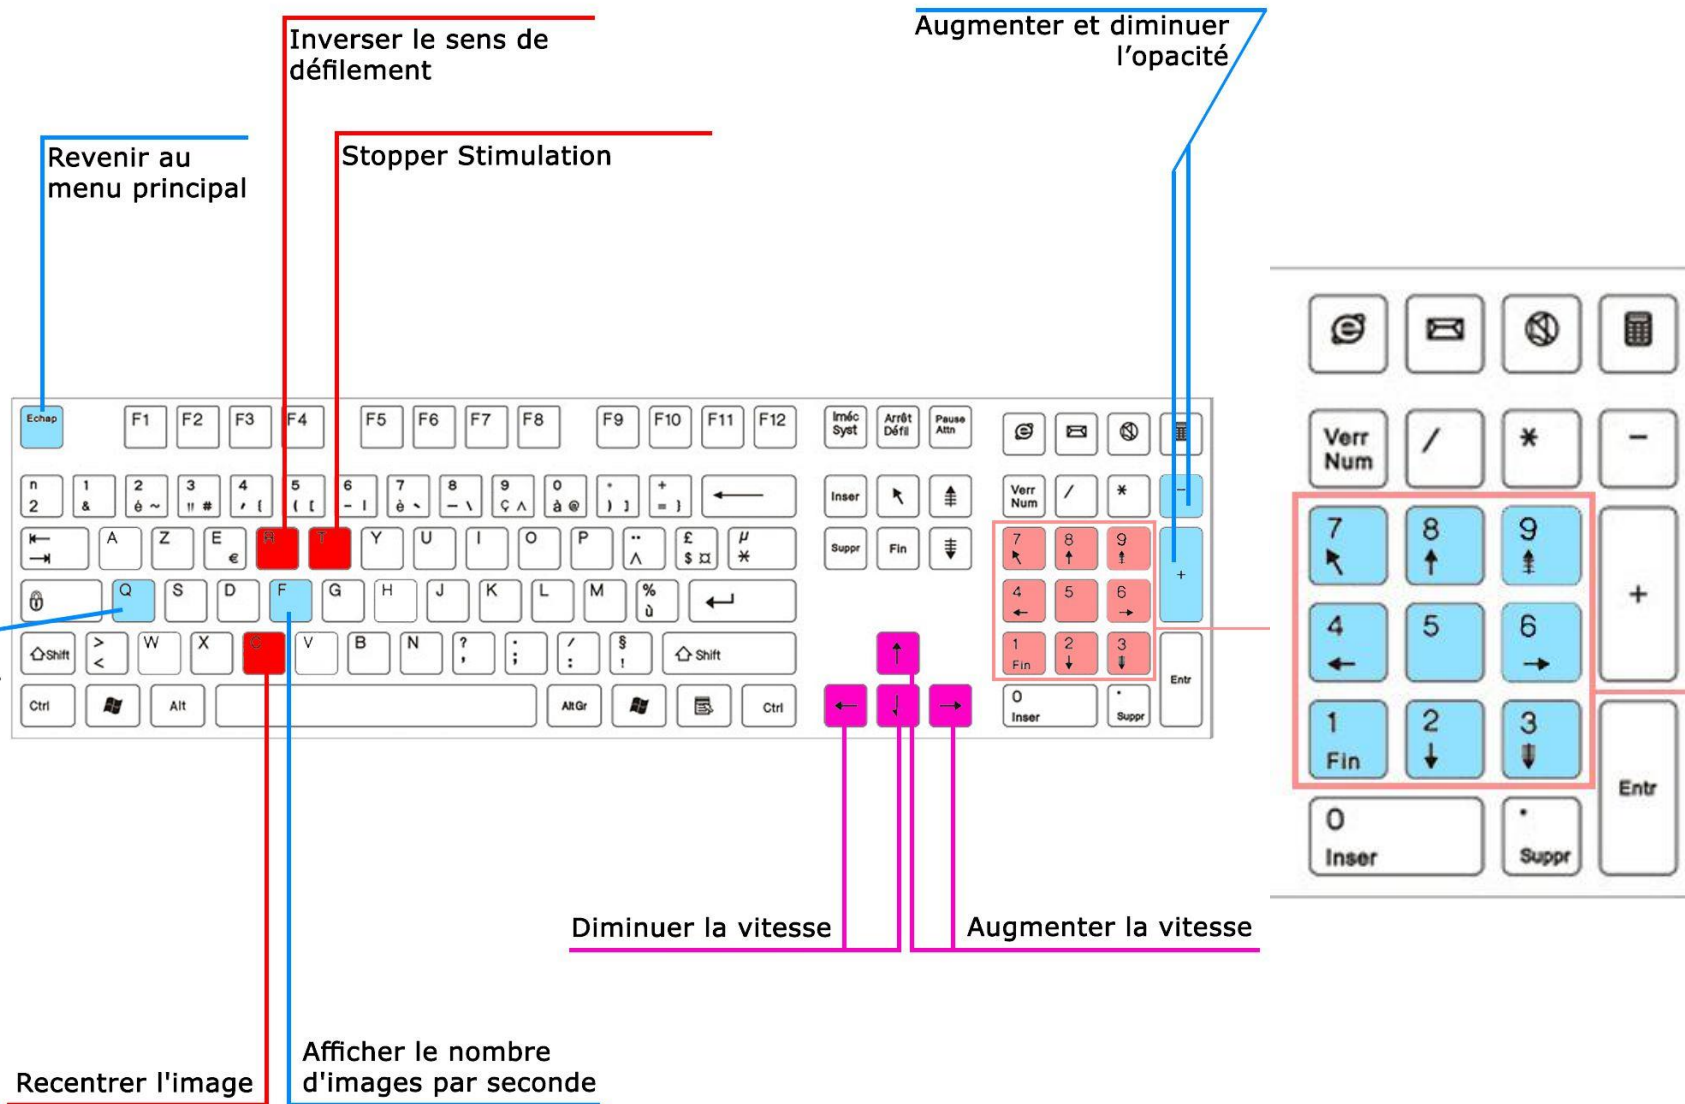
Inverser le sens de défilement

Augmenter et diminuer l’opacité

Revenir au menu principal

Stopper Stimulation

Echap F1 F2 F3 F4 F5 F6 F7 F8 F9 F10 F11 F12 Impéc Syst Arrêt Défil Pause Attn

n 2 1 & 2 é ~ 3 " # 4 ' { 5 ( [ 6 - | 7 è ` 8 _ \ 9 ç ^ 0 à @ ° ) ] + = }

A Z E € R T Y U I O P ¨ ^ £ $ ¤ µ *

Q S D F G H J K L M % ù

Shift > < W X C V B N ? , ; . / : § ! Shift

Ctrl Alt AltGr Ctrl

Inser Suppr Fin

Verr Num / * − 7 8 9 + 4 5 6 1 Fin 2 3 Entr 0 Inser . Suppr

Verr Num / * − 7 8 9 + 4 5 6 1 Fin 2 3 Entr 0 Inser . Suppr

Diminuer la vitesse

Augmenter la vitesse

Recentrer l'image

Afficher le nombre d'images par seconde